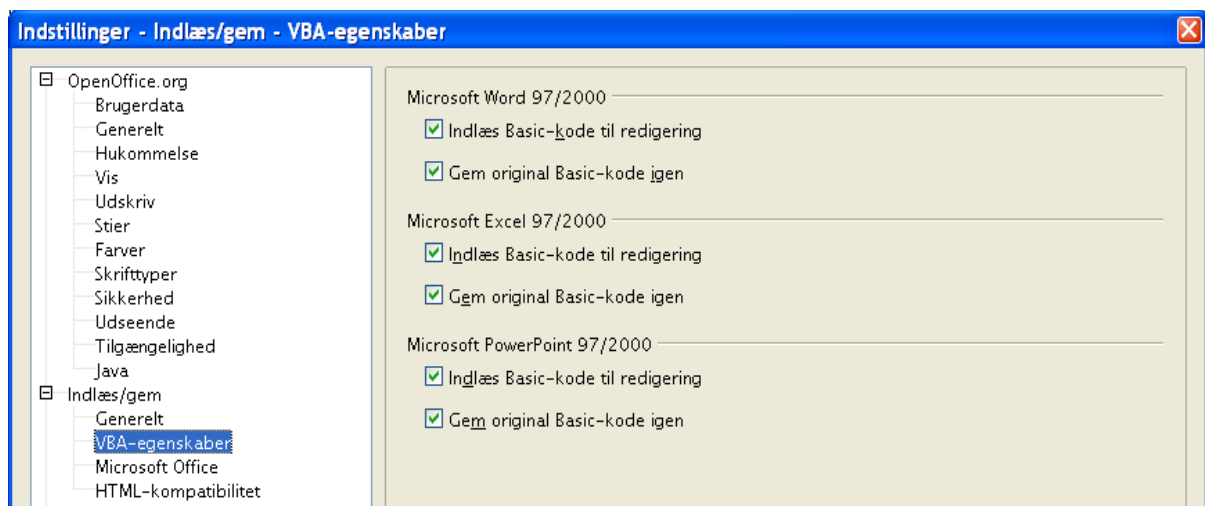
Indstillinger - Indlæs/gem - VBA-egenskaber

OpenOffice.org
Brugerdata
Generelt
Hukommelse
Vis
Udskriv
Stier
Farver
Skrifttyper
Sikkerhed
Udseende
Tilgængelighed
Java
Indlæs/gem
Generelt
VBA-egenskaber
Microsoft Office
HTML-kompatibilitet

Microsoft Word 97/2000
Indlæs Basic-kode til redigering
Gem original Basic-kode igen

Microsoft Excel 97/2000
Indlæs Basic-kode til redigering
Gem original Basic-kode igen

Microsoft PowerPoint 97/2000
Indlæs Basic-kode til redigering
Gem original Basic-kode igen